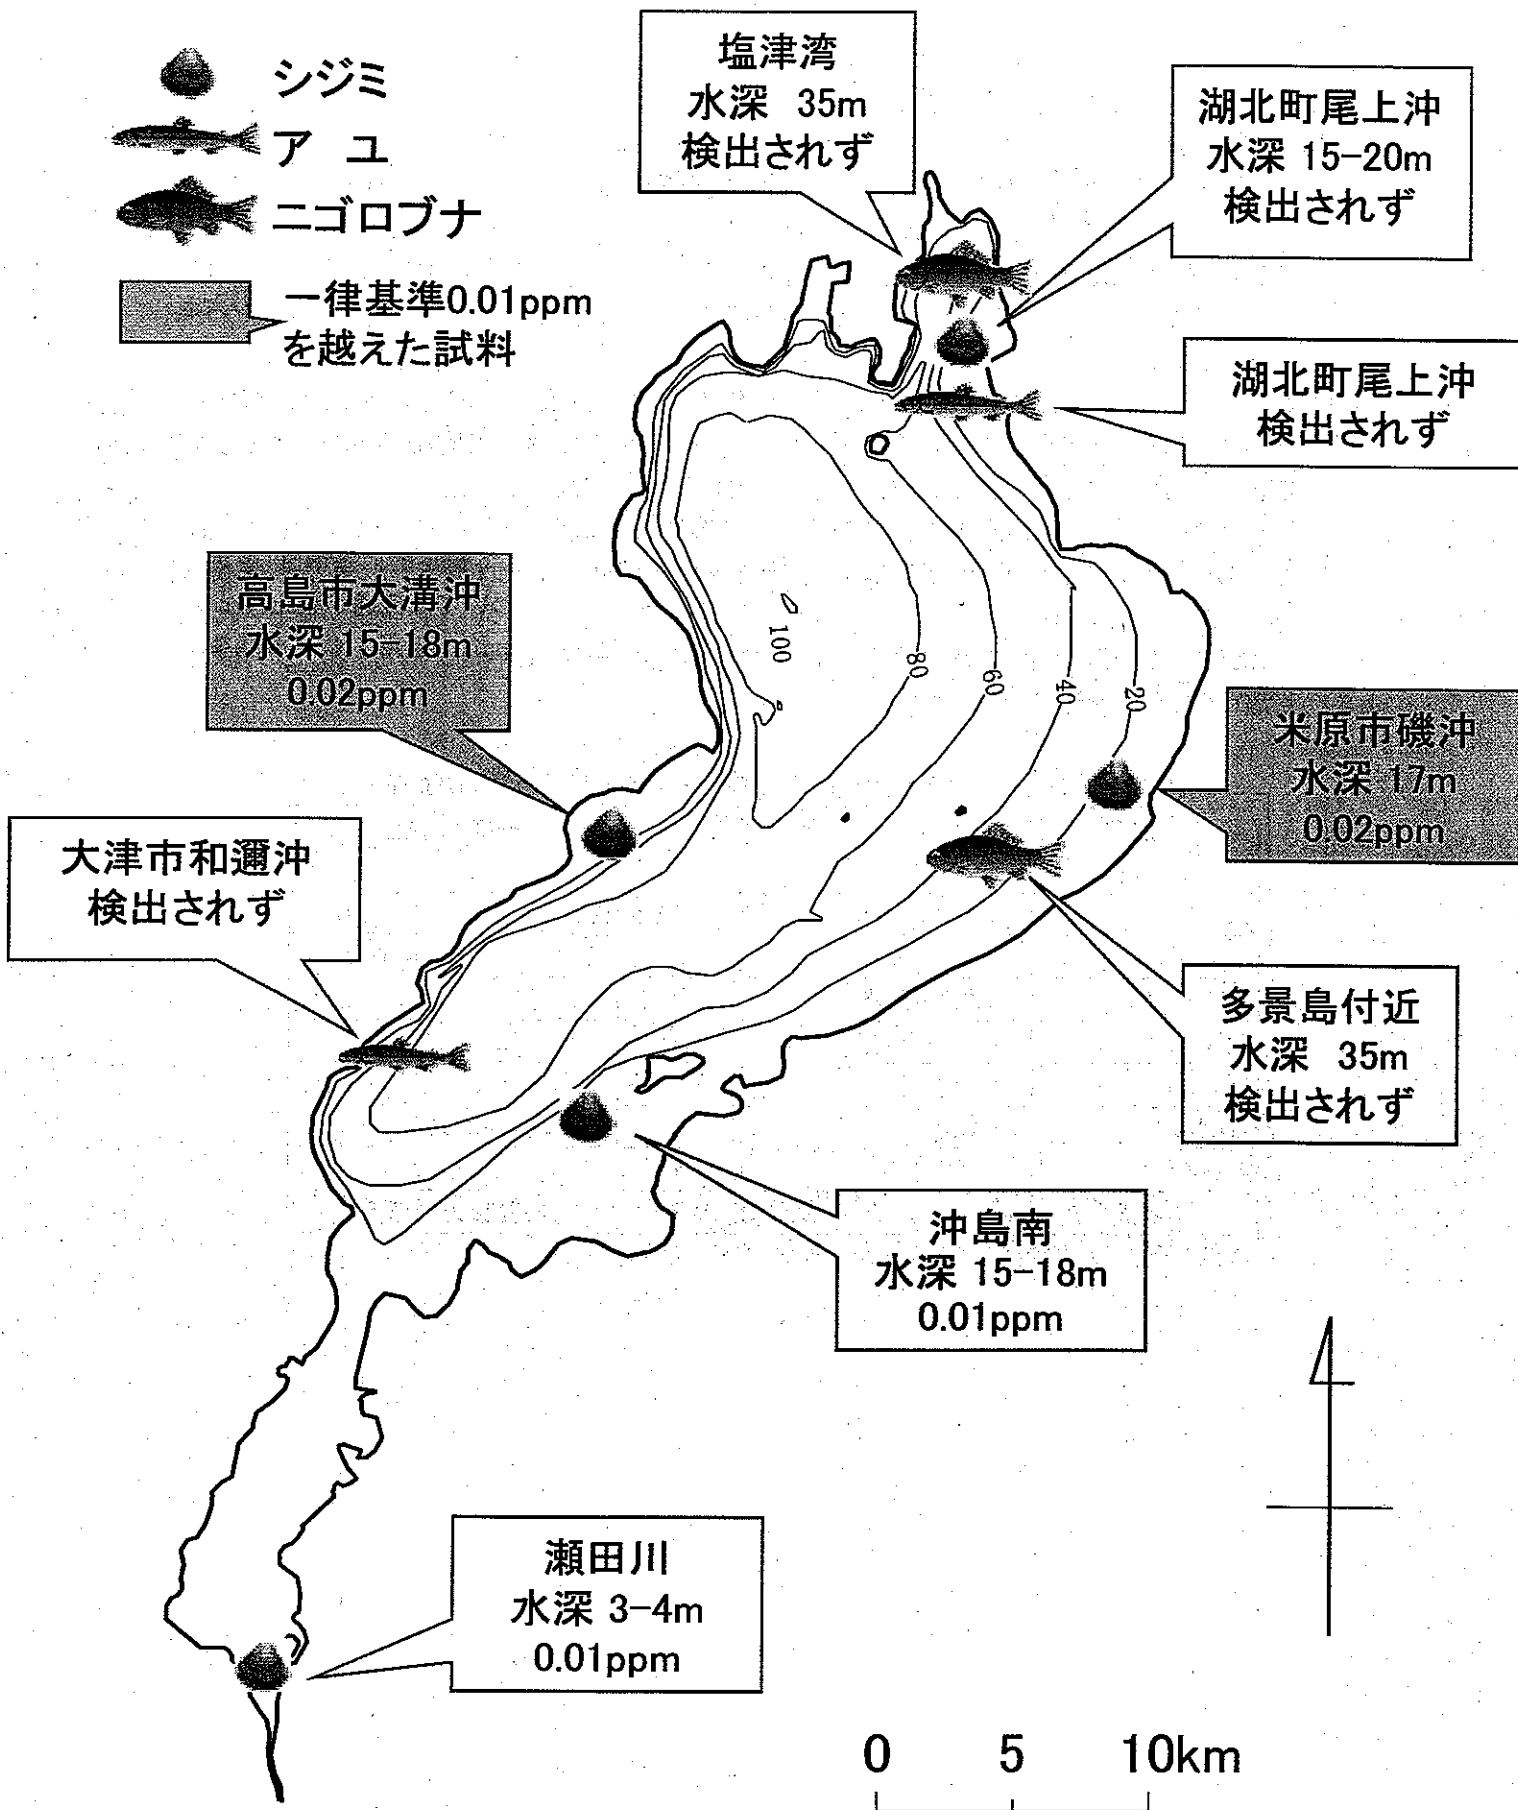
シジミ
アユ
ニゴロブナ
一律基準0.01ppmを越えた試料

塩津湾
水深 35m
検出されず

湖北町尾上沖
水深 15-20m
検出されず

湖北町尾上沖
検出されず

高島市大溝沖
水深 15-18m
0.02ppm

100
80
60
40
20

米原市磯沖
水深 17m
0.02ppm

大津市和邇沖
検出されず

多景島付近
水深 35m
検出されず

沖島南
水深 15-18m
0.01ppm

瀬田川
水深 3-4m
0.01ppm

0 5 10km